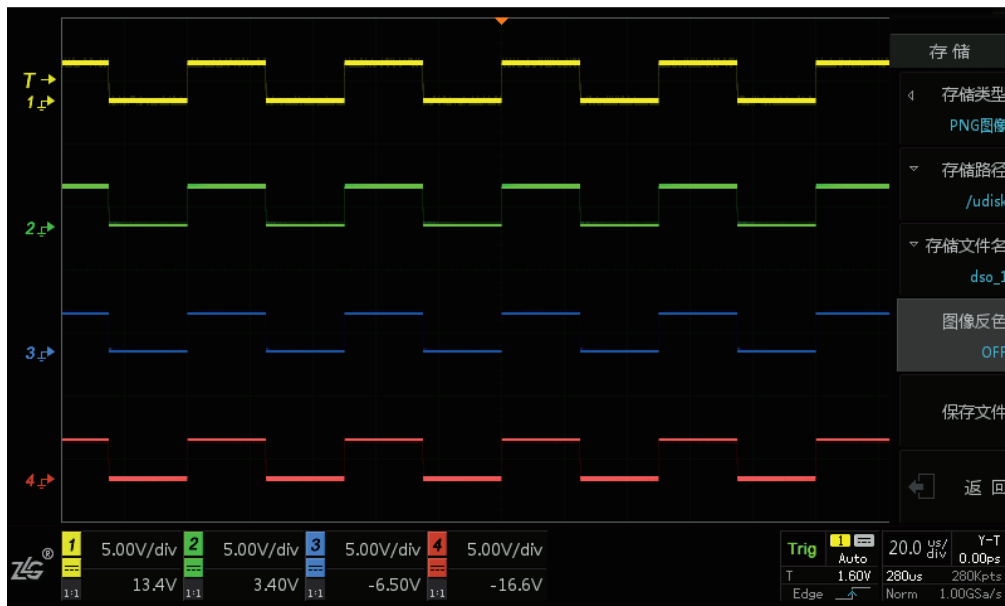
T
1
2
3
4

存储
存储类型
PNG图像
存储路径
/udisk
存储文件名
dso_1
图像反色
OFF
保存文件
返回

ZLG®
1 5.00V/div 13.4V 1:1
2 5.00V/div 3.40V 1:1
3 5.00V/div -6.50V 1:1
4 5.00V/div -16.6V 1:1

Trig 1 Auto
T 1.60V
Edge
20.0 us/div
280us 280Kpts
Norm 1.00GSa/s
Y-T
0.00ps